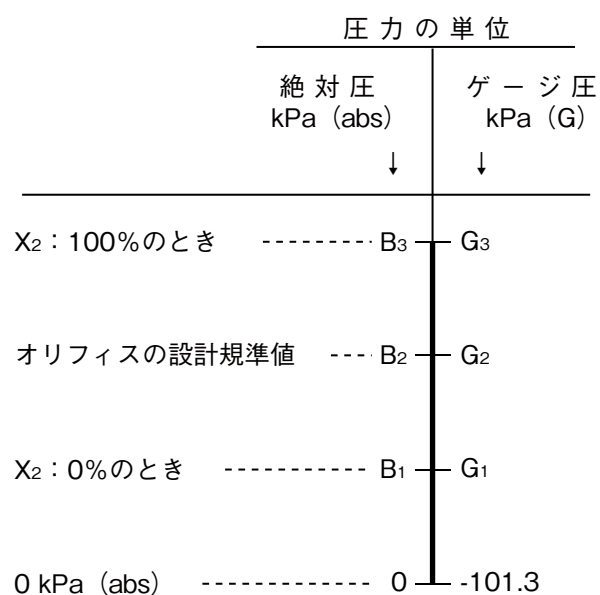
圧力の単位

| 絶対圧 kPa（abs） ↓ | ゲージ圧 kPa（G） ↓ |
|---|---|

$X_2$：100%のとき ---------- $B_3$ $G_3$

オリフィスの設計規準値 ---- $B_2$ $G_2$

$X_2$：0%のとき ------------ $B_1$ $G_1$

0 kPa（abs） ------------- 0 -101.3